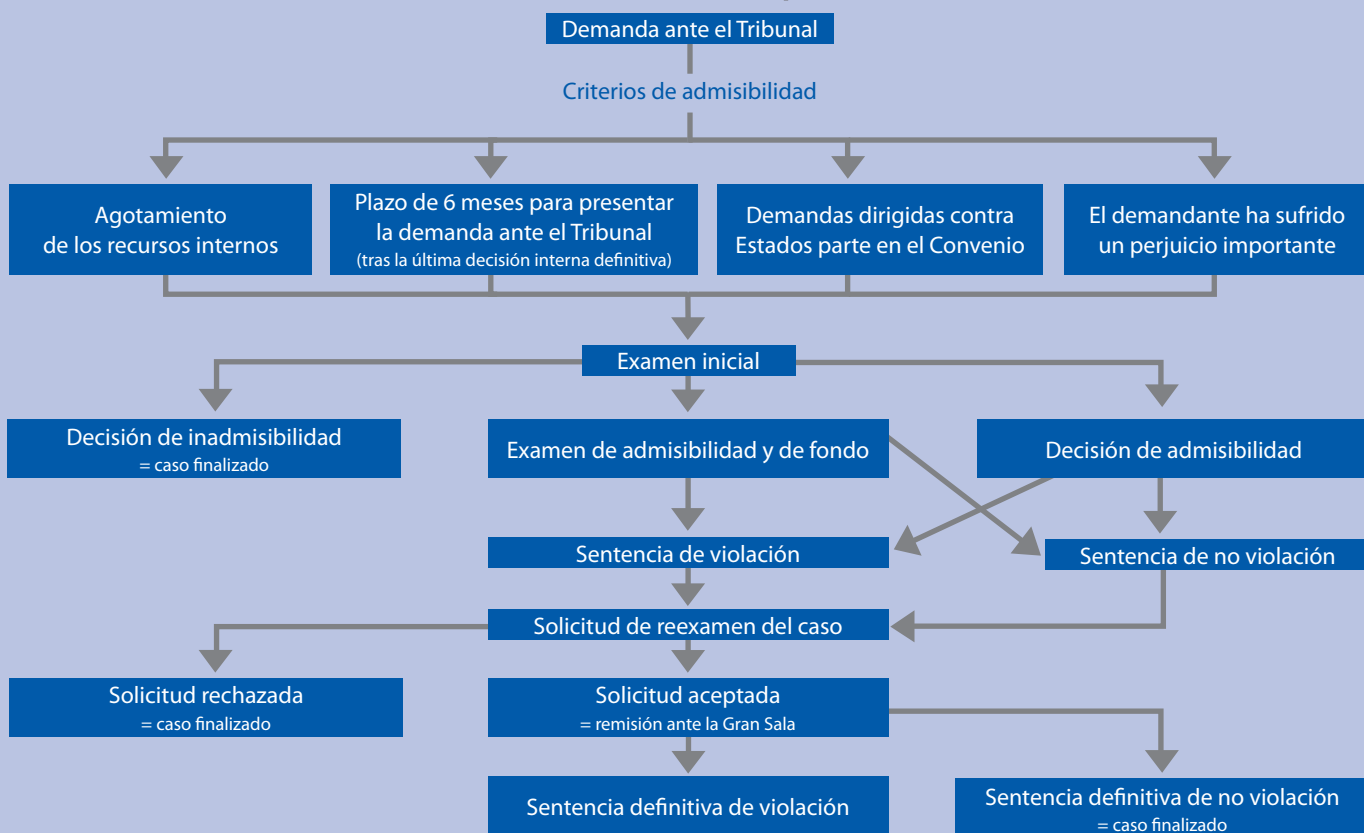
Demanda ante el Tribunal

Criterios de admisibilidad

Agotamiento de los recursos internos

Plazo de 6 meses para presentar la demanda ante el Tribunal
(tras la última decisión interna definitiva)

Demandas dirigidas contra Estados parte en el Convenio

El demandante ha sufrido un perjuicio importante

Examen inicial

Decisión de inadmisibilidad
= caso finalizado

Examen de admisibilidad y de fondo

Decisión de admisibilidad

Sentencia de violación

Sentencia de no violación

Solicitud de reexamen del caso

Solicitud rechazada
= caso finalizado

Solicitud aceptada
= remisión ante la Gran Sala

Sentencia definitiva de violación

Sentencia definitiva de no violación
= caso finalizado